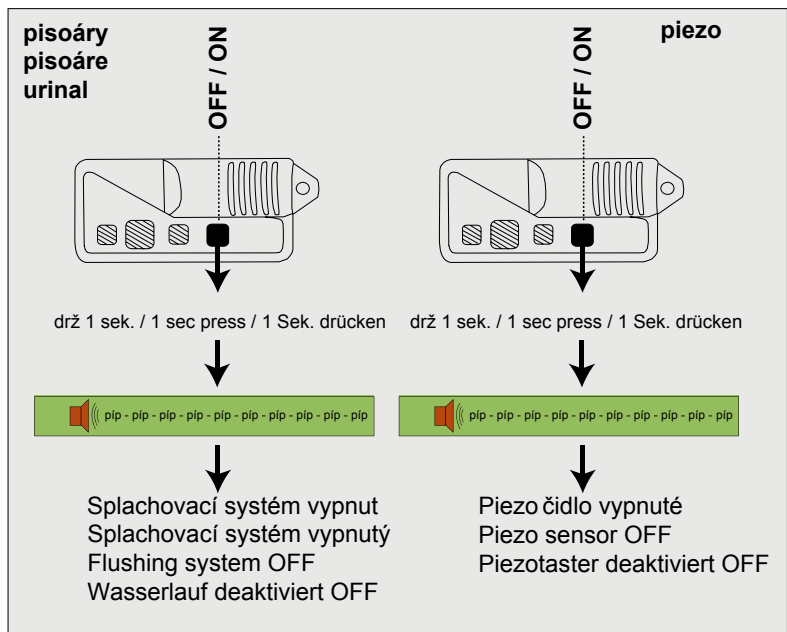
pisoáry
pisoáre
urinal

OFF / ON

drž 1 sek. / 1 sec press / 1 Sek. drücken

píp - píp - píp - píp - píp - píp - píp - píp - píp - píp - píp

Splachovací systém vypnut
Splachovací systém vypnutý
Flushing system OFF
Wasserlauf deaktiviert OFF

piezo

OFF / ON

drž 1 sek. / 1 sec press / 1 Sek. drücken

píp - píp - píp - píp - píp - píp - píp - píp - píp - píp - píp

Piezo čidlo vypnuté
Piezo sensor OFF
Piezotaster deaktiviert OFF